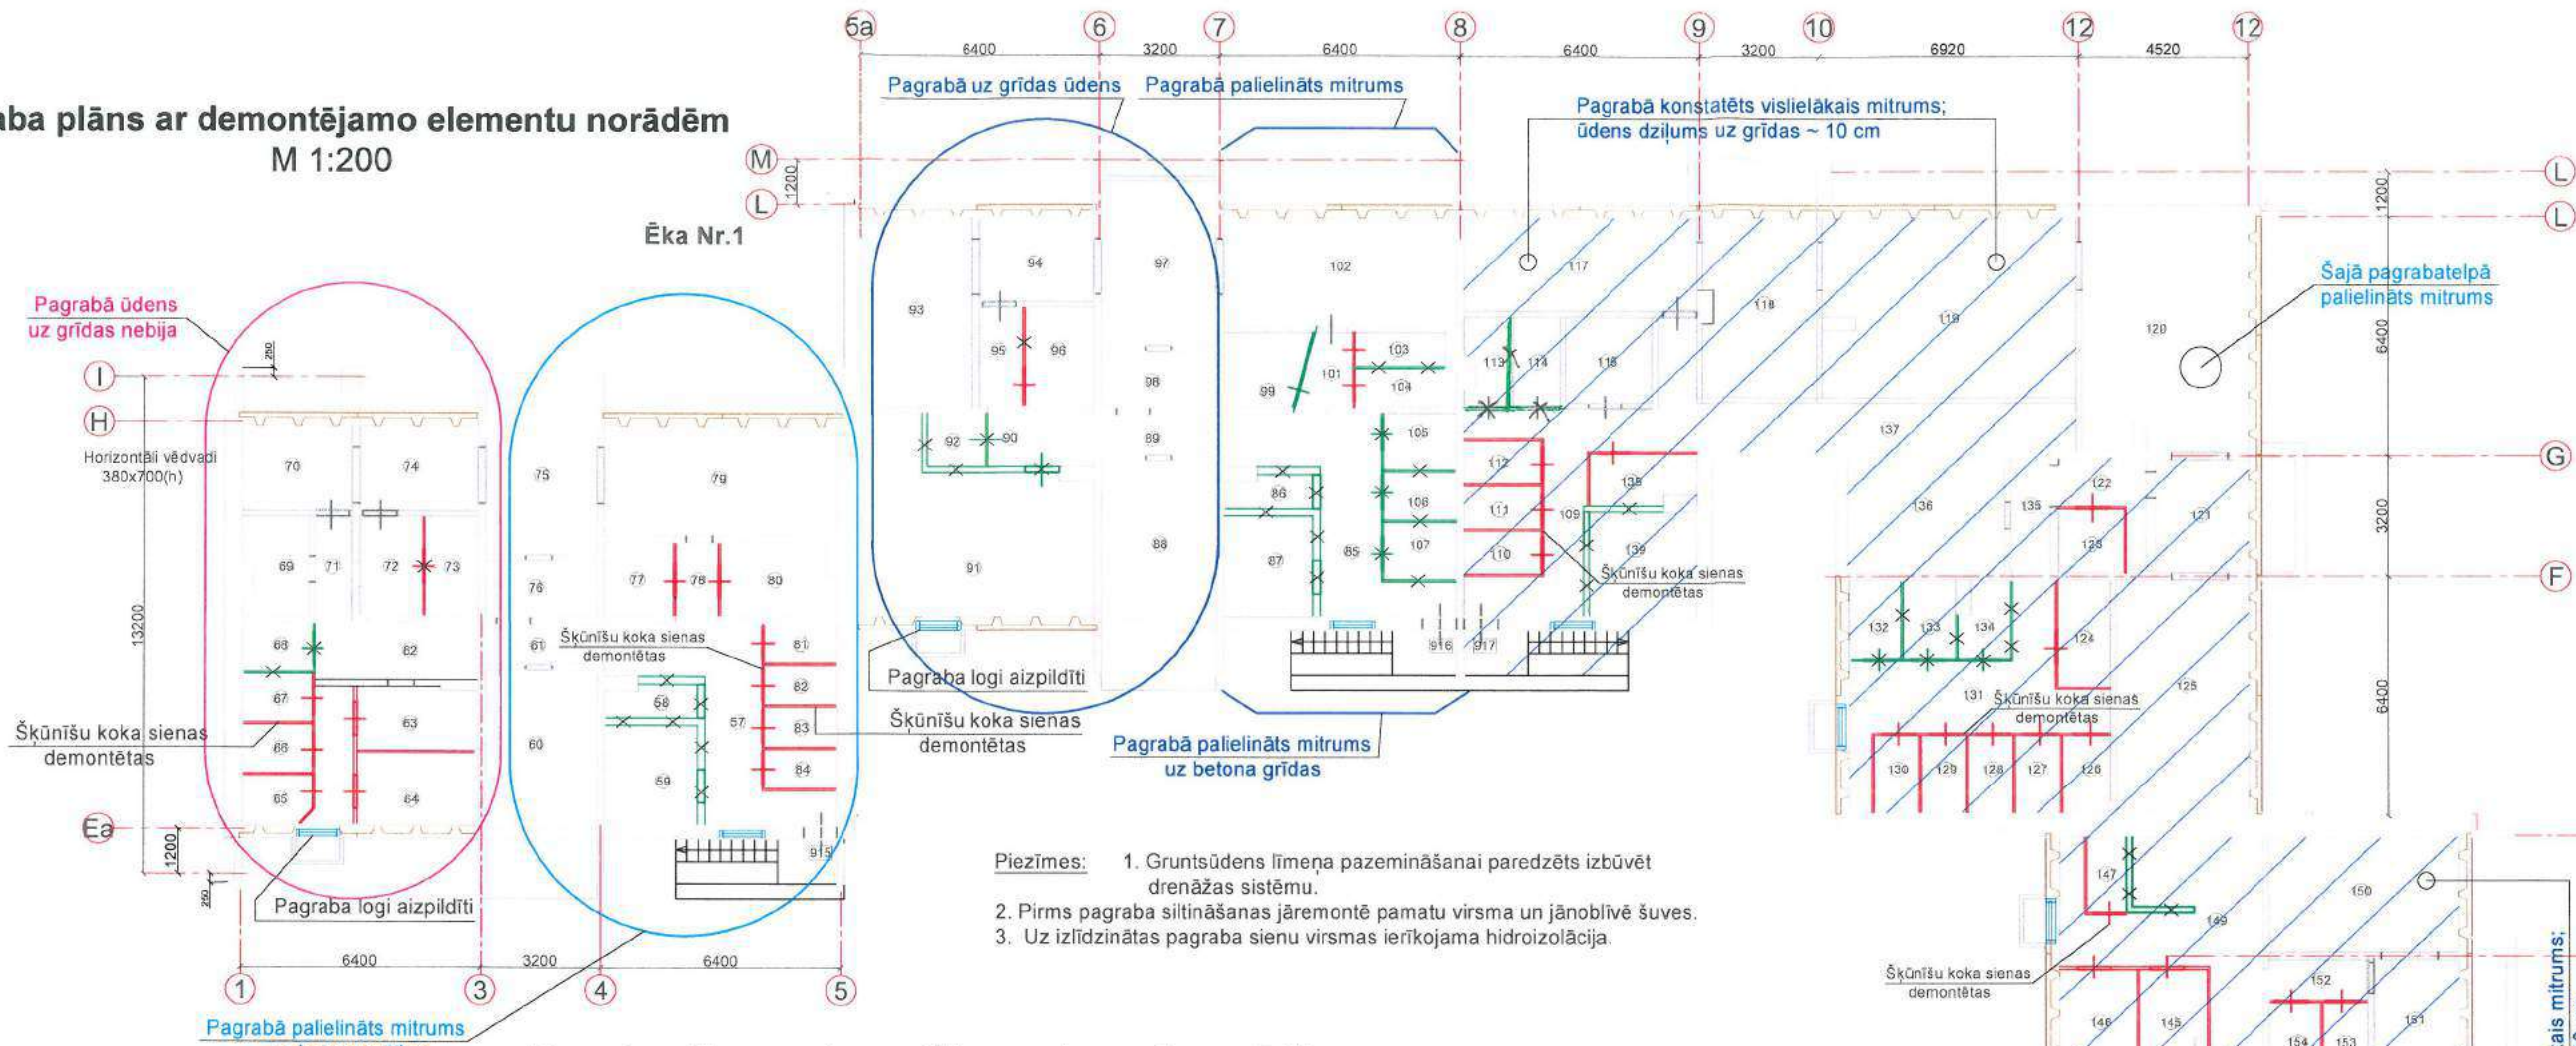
aba plāns ar demontējamo elementu norādēm
M 1:200

Ēka Nr.1

5a 6400 6 3200 7 6400 8 6400 9 3200 10 6920 12 4520 12

Pagrabā uz grīdas ūdens
Pagrabā palielināts mitrums
Pagrabā konstatēts vislielākais mitrums; ūdens dziļums uz grīdas ~ 10 cm

M L 1200 L L 1200

Pagrabā ūdens uz grīdas nebija

Šajā pagrabatelpā palielināts mitrums

I H G F Ea

Horizontāli vēdvadi 380x700(h)

13200 6400 3200 6400 1200

70 74 75 79 94 97 93 95 96 98 89 92 90 102 117 118 119 120 99 101 103 104 113 114 115 137 105 112 138 136 135 122 121 86 106 111 109 139 123 69 71 72 73 76 77 78 80 91 88 87 85 107 110 68 62 61 81 916 917 132 133 134 124 67 82 58 57 83 63 131 125 66 60 84 59 130 129 128 127 126 65 64 915 147 150 149 152 146 145 154 153 151

Šķūnīšu koka sienas demontētas
Šķūnīšu koka sienas demontētas
Pagraba logi aizpildīti
Šķūnīšu koka sienas demontētas
Šķūnīšu koka sienas demontētas
Pagrabā palielināts mitrums uz betona grīdas
Šķūnīšu koka sienas demontētas
Šķūnīšu koka sienas demontētas
Pagraba logi aizpildīti

Piezīmes: 1. Gruntsūdens līmeņa pazemināšanai paredzēts izbūvēt drenāžas sistēmu.
2. Pirms pagraba siltināšanas jāremontē pamatu virsma un jānoblīvē šuves.
3. Uz izlīdzinātas pagraba sienu virsmas ierīkojama hidroizolācija.

6400 3200 6400
1 3 4 5

Pagrabā palielināts mitrums

ais mitrums;